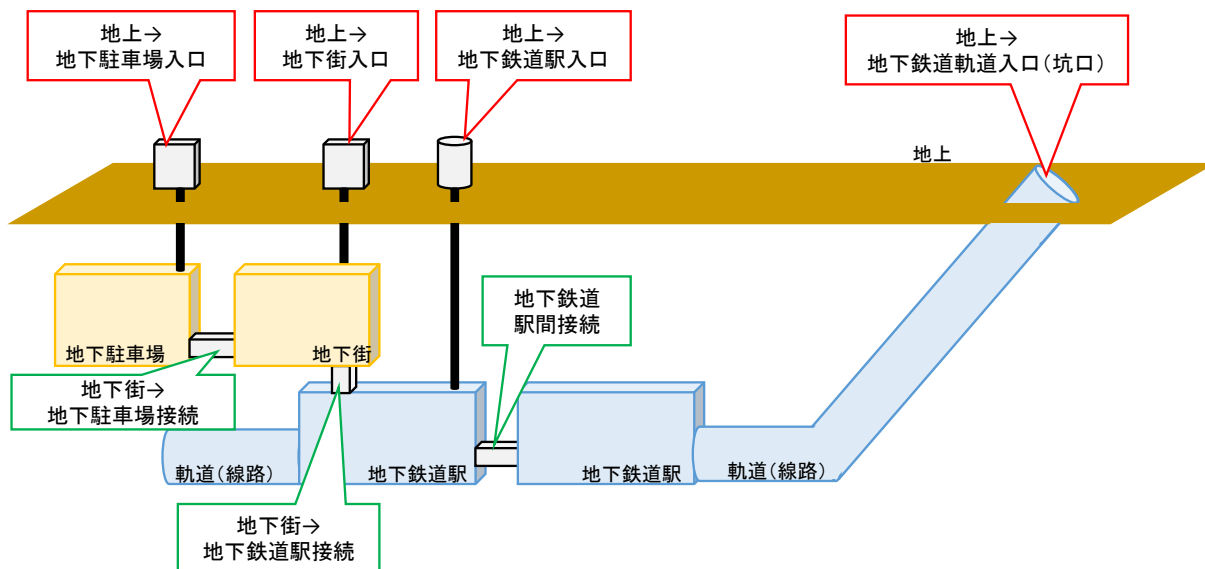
地上→
地下駐車場入口

地上→
地下街入口

地上→
地下鉄道駅入口

地上→
地下鉄道軌道入口(坑口)

地上

地下駐車場

地下街

地下鉄道
駅間接続

地下街→
地下駐車場接続

軌道(線路)

地下鉄道駅

地下鉄道駅

軌道(線路)

地下街→
地下鉄道駅接続